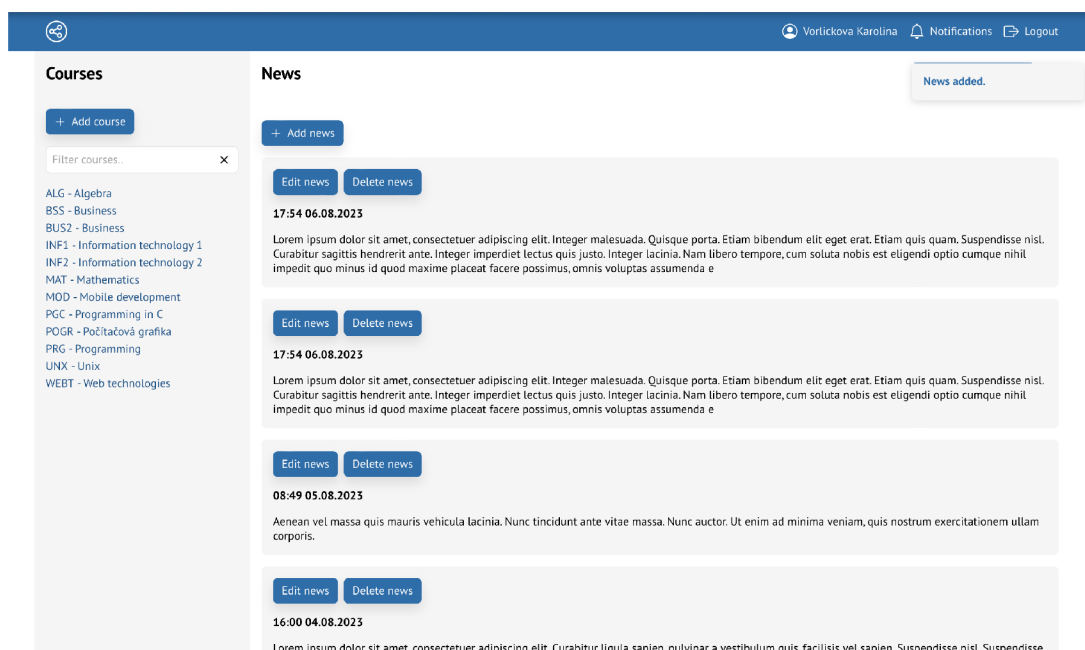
Vorlickova Karolina Notifications Logout

Courses

+ Add course

Filter courses..

ALG - Algebra
BSS - Business
BUS2 - Business
INF1 - Information technology 1
INF2 - Information technology 2
MAT - Mathematics
MOD - Mobile development
PGC - Programming in C
POGR - Počítačová grafika
PRG - Programming
UNX - Unix
WEBT - Web technologies

News

News added.

+ Add news

Edit news Delete news

17:54 06.08.2023

Lorem ipsum dolor sit amet, consectetuer adipiscing elit. Integer malesuada. Quisque porta. Etiam bibendum elit eget erat. Etiam quis quam. Suspendisse nisl. Curabitur sagittis hendrerit ante. Integer imperdiet lectus quis justo. Integer lacinia. Nam libero tempore, cum soluta nobis est eligendi optio cumque nihil impedit quo minus id quod maxime placeat facere possimus, omnis voluptas assumenda e

Edit news Delete news

17:54 06.08.2023

Lorem ipsum dolor sit amet, consectetuer adipiscing elit. Integer malesuada. Quisque porta. Etiam bibendum elit eget erat. Etiam quis quam. Suspendisse nisl. Curabitur sagittis hendrerit ante. Integer imperdiet lectus quis justo. Integer lacinia. Nam libero tempore, cum soluta nobis est eligendi optio cumque nihil impedit quo minus id quod maxime placeat facere possimus, omnis voluptas assumenda e

Edit news Delete news

08:49 05.08.2023

Aenean vel massa quis mauris vehicula lacinia. Nunc tincidunt ante vitae massa. Nunc auctor. Ut enim ad minima veniam, quis nostrum exercitationem ullam corporis.

Edit news Delete news

16:00 04.08.2023

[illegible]